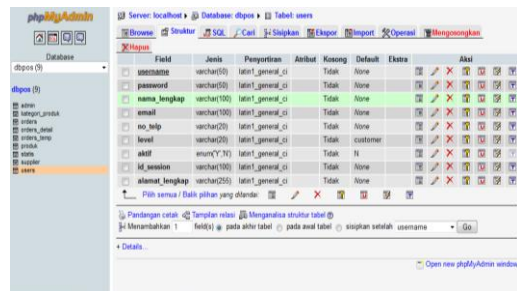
phpMyAdmin

Database
dbpos (9)

dbpos (9)

admin
kategori_produk
orders
orders_detail
orders_temp
produk
state
supplier
users

Server: localhost ▸ Database: dbpos ▸ Tabel: users

Browse Struktur SQL Cari Sisipkan Ekspor Import Operasi Mengosongkan
Hapus

| | Field | Jenis | Penyortiran | Atribut | Kosong | Default | Ekstra | Aksi |
|---|---|---|---|---|---|---|---|---|
| | username | varchar(50) | latin1_general_ci | | Tidak | None | | |
| | password | varchar(50) | latin1_general_ci | | Tidak | None | | |
| | nama_lengkap | varchar(100) | latin1_general_ci | | Tidak | None | | |
| | email | varchar(100) | latin1_general_ci | | Tidak | None | | |
| | no_telp | varchar(20) | latin1_general_ci | | Tidak | None | | |
| | level | varchar(20) | latin1_general_ci | | Tidak | customer | | |
| | aktif | enum('Y','N') | latin1_general_ci | | Tidak | N | | |
| | id_session | varchar(100) | latin1_general_ci | | Tidak | None | | |
| | alamat_lengkap | varchar(255) | latin1_general_ci | | Tidak | None | | |

Pilih semua / Balik pilihan yang dtandai:

Pandangan cetak Tampilan relasi Menganalisa struktur tabel
Menambahkan 1 field(s) pada akhir tabel pada awal tabel sisipkan setelah username Go

+ Details...

Open new phpMyAdmin window